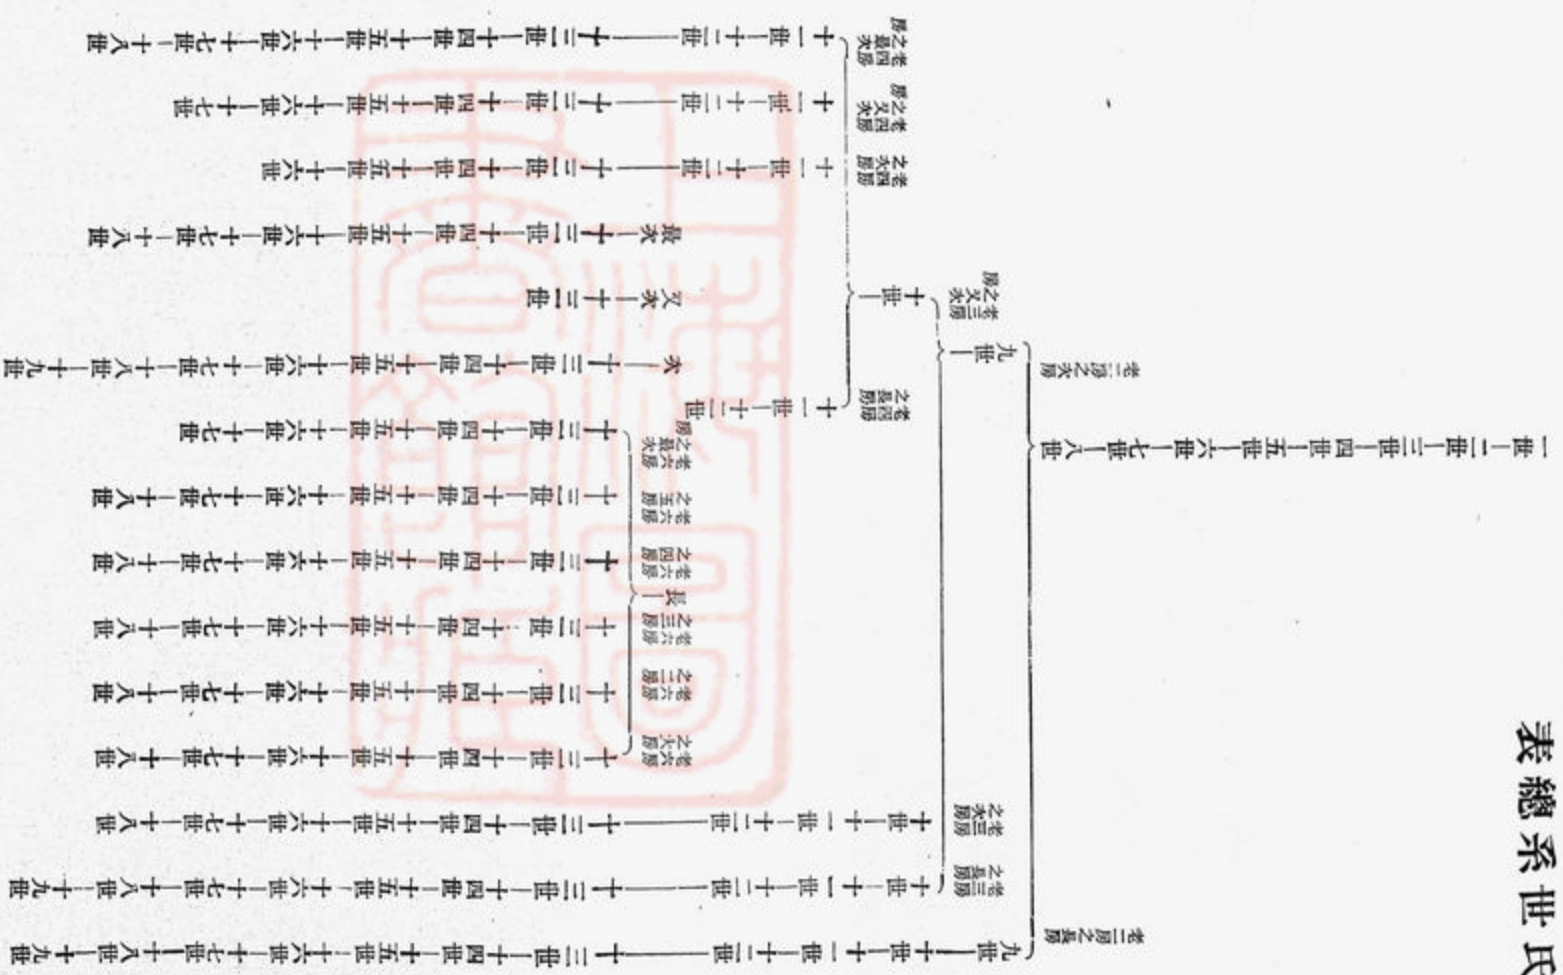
表總系世氏

一世—二世—三世—四世—五世—六世—七世—八世

老二房之次房
九世—

老三房之次房
十世—

老四房之長房
十一世—十二世

老四房之次房
十一世—十二世—十三世—十四世—十五世—十六世

老四房之又次房
十一世—十二世—十三世—十四世—十五世—十六世—十七世

老四房之最次房
十一世—十二世—十三世—十四世—十五世—十六世—十七世—十八世

最次—十三世—十四世—十五世—十六世—十七世—十八世

又次—十三世

次—十三世—十四世—十五世—十六世—十七世—十八世—十九世

老六房之最次房
十三世—十四世—十五世—十六世—十七世

老六房之五房
十三世—十四世—十五世—十六世—十七世—十八世

老六房之四房
十三世—十四世—十五世—十六世—十七世—十八世

長—
老六房之三房
十三世—十四世—十五世—十六世—十七世—十八世

老六房之二房
十三世—十四世—十五世—十六世—十七世—十八世

老六房之長房
十三世—十四世—十五世—十六世—十七世—十八世

老三房之次房
十世—十一世—十二世—十三世—十四世—十五世—十六世—十七世—十八世

老三房之長房
十世—十一世—十二世—十三世—十四世—十五世—十六世—十七世—十八世—十九世

老二房之長房
九世—十世—十一世—十二世—十三世—十四世—十五世—十六世—十七世—十八世—十九世